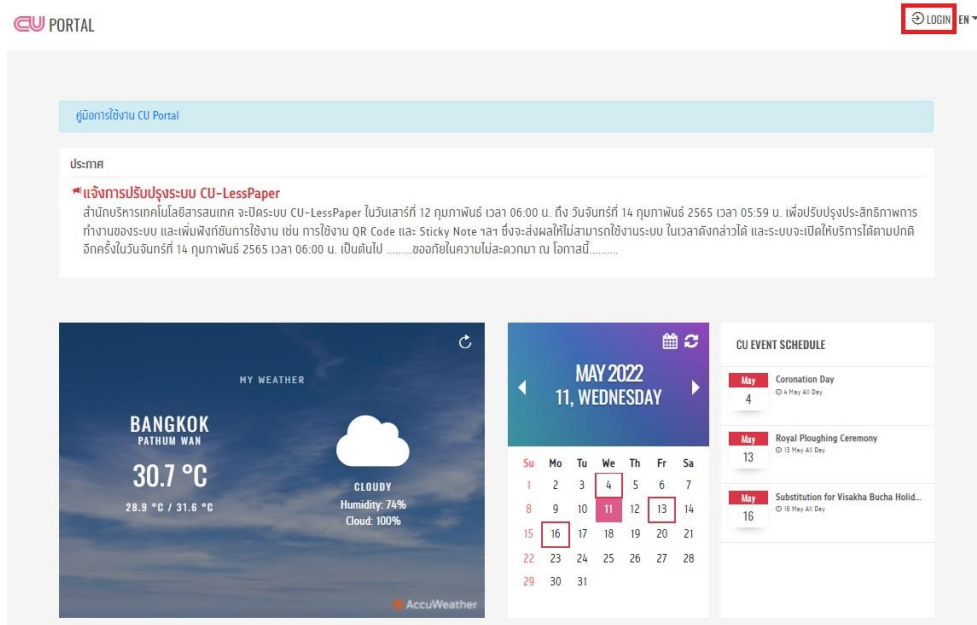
CU PORTAL

LOGIN EN

คู่มือการใช้งาน CU Portal

ประกาศ

แจ้งการปรับปรุงระบบ CU-LessPaper

สำนักบริหารเทคโนโลยีสารสนเทศ จะปิดระบบ CU-LessPaper ในวันเสาร์ที่ 12 กุมภาพันธ์ เวลา 06:00 น. ถึง วันจันทร์ที่ 14 กุมภาพันธ์ 2565 เวลา 05:59 น. เพื่อปรับปรุงประสิทธิภาพการทำงานของระบบ และเพิ่มฟังก์ชันการใช้งาน เช่น การใช้งาน QR Code และ Sticky Note ฯลฯ ซึ่งจะส่งผลให้ไม่สามารถใช้งานระบบ ในเวลาดังกล่าวได้ และระบบจะเปิดให้บริการได้ตามปกติอีกครั้งในวันจันทร์ที่ 14 กุมภาพันธ์ 2565 เวลา 06:00 น. เป็นต้นไป .........ขออภัยในความไม่สะดวกมา ณ โอกาสนี้..........

MY WEATHER

BANGKOK
PATHUM WAN

30.7 °C

28.9 °C / 31.6 °C

CLOUDY
Humidity: 74%
Cloud: 100%

AccuWeather

MAY 2022
11, WEDNESDAY

| Su | Mo | Tu | We | Th | Fr | Sa |
|---|---|---|---|---|---|---|
| 1 | 2 | 3 | 4 | 5 | 6 | 7 |
| 8 | 9 | 10 | 11 | 12 | 13 | 14 |
| 15 | 16 | 17 | 18 | 19 | 20 | 21 |
| 22 | 23 | 24 | 25 | 26 | 27 | 28 |
| 29 | 30 | 31 | | | | |

CU EVENT SCHEDULE

May 4
Coronation Day
4 May All Day

May 13
Royal Ploughing Ceremony
13 May All Day

May 16
Substitution for Visakha Bucha Holid...
16 May All Day